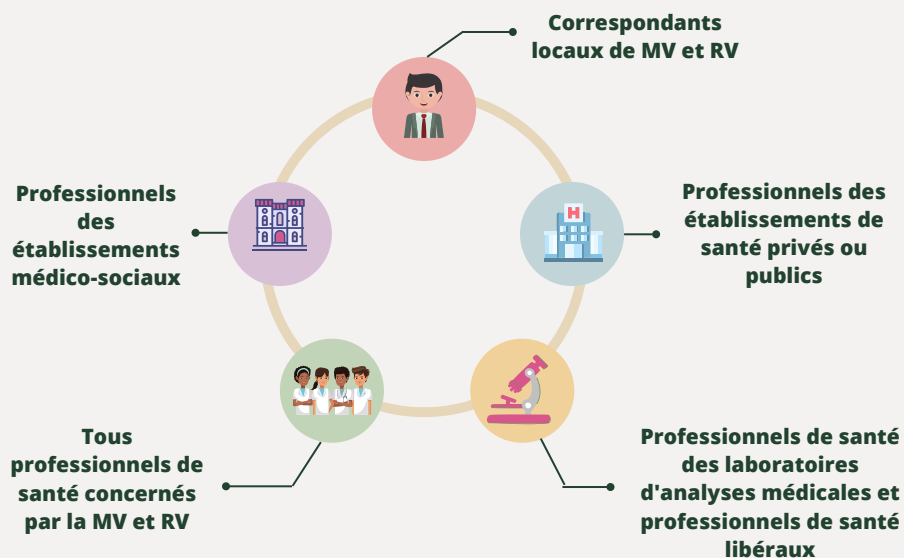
Correspondants locaux de MV et RV

Professionnels des établissements de santé privés ou publics

Professionnels de santé des laboratoires d'analyses médicales et professionnels de santé libéraux

Tous professionnels de santé concernés par la MV et RV

Professionnels des établissements médico-sociaux